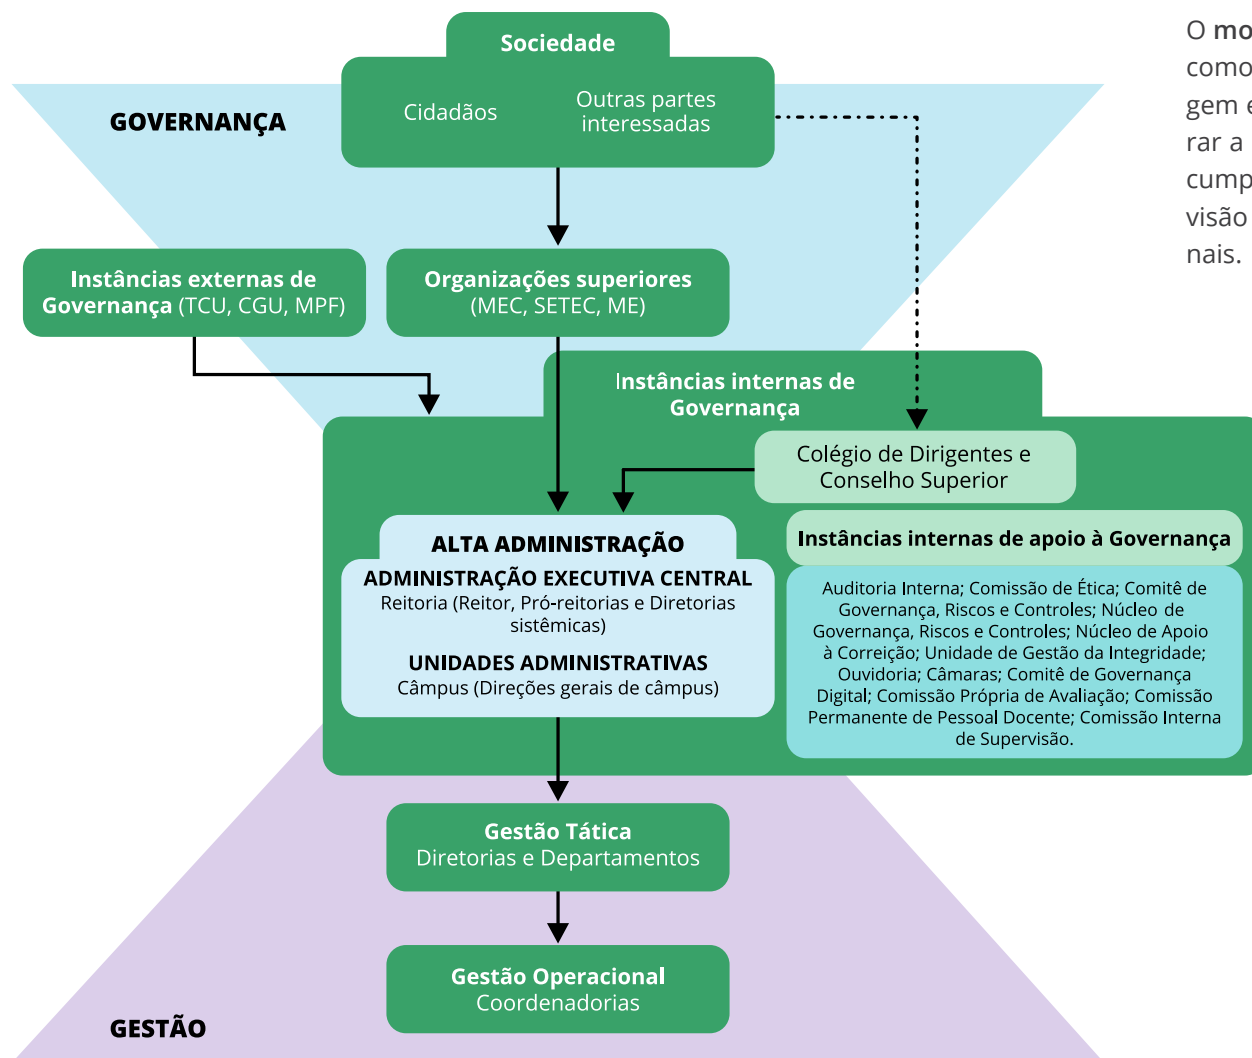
Sociedade

Cidadãos

Outras partes interessadas

GOVERNANÇA

Instâncias externas de Governança (TCU, CGU, MPF)

Organizações superiores (MEC, SETEC, ME)

Instâncias internas de Governança

Colégio de Dirigentes e Conselho Superior

ALTA ADMINISTRAÇÃO

ADMINISTRAÇÃO EXECUTIVA CENTRAL
Reitoria (Reitor, Pró-reitorias e Diretorias sistêmicas)

UNIDADES ADMINISTRATIVAS
Câmpus (Direções gerais de câmpus)

Instâncias internas de apoio à Governança

Auditoria Interna; Comissão de Ética; Comitê de Governança, Riscos e Controles; Núcleo de Governança, Riscos e Controles; Núcleo de Apoio à Correição; Unidade de Gestão da Integridade; Ouvidoria; Câmaras; Comitê de Governança Digital; Comissão Própria de Avaliação; Comissão Permanente de Pessoal Docente; Comissão Interna de Supervisão.

Gestão Tática
Diretorias e Departamentos

Gestão Operacional
Coordenadorias

GESTÃO

O mo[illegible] como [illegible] gem e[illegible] rar a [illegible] cump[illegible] visão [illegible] nais.